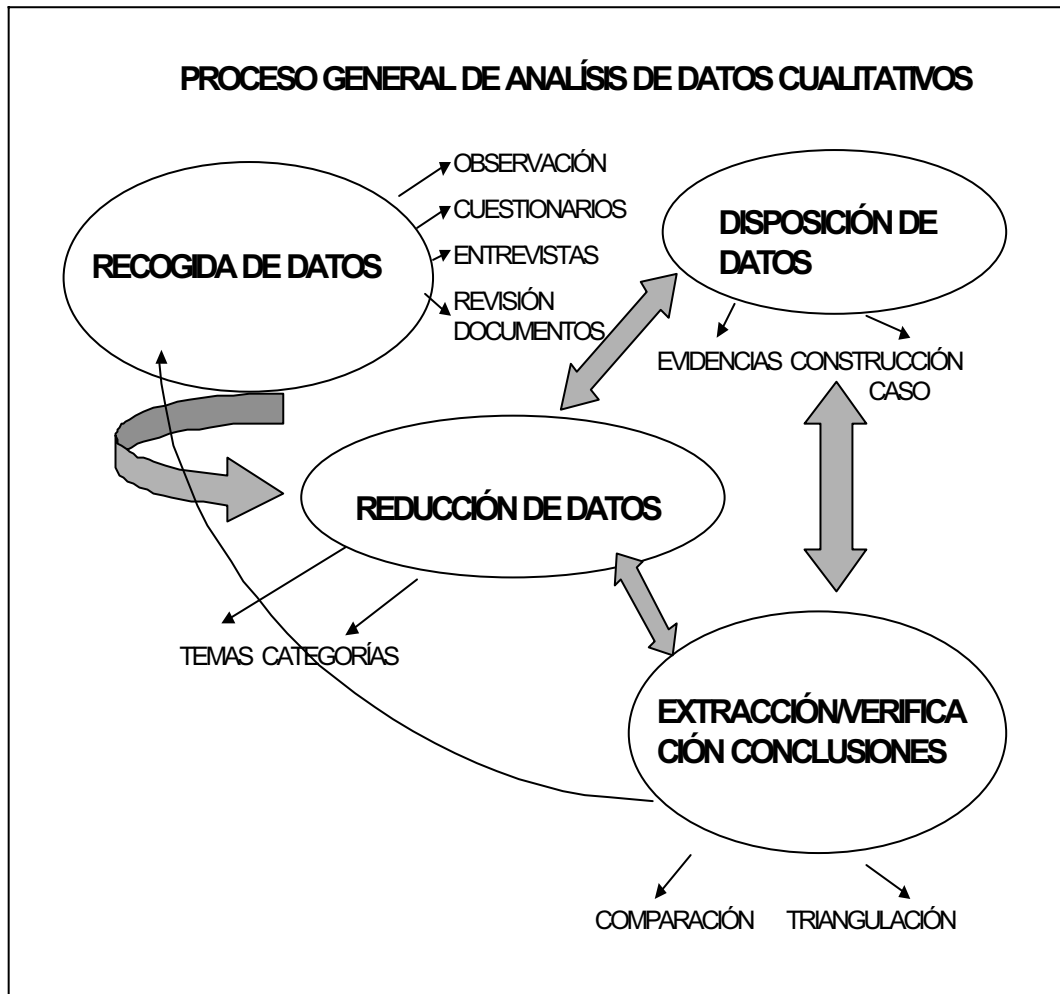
PROCESO GENERAL DE ANALÍSIS DE DATOS CUALITATIVOS

RECOGIDA DE DATOS

OBSERVACIÓN
CUESTIONARIOS
ENTREVISTAS
REVISIÓN DOCUMENTOS

DISPOSICIÓN DE DATOS

EVIDENCIAS CONSTRUCCIÓN CASO

REDUCCIÓN DE DATOS

TEMAS CATEGORÍAS

EXTRACCIÓN/VERIFICA CIÓN CONCLUSIONES

COMPARACIÓN TRIANGULACIÓN